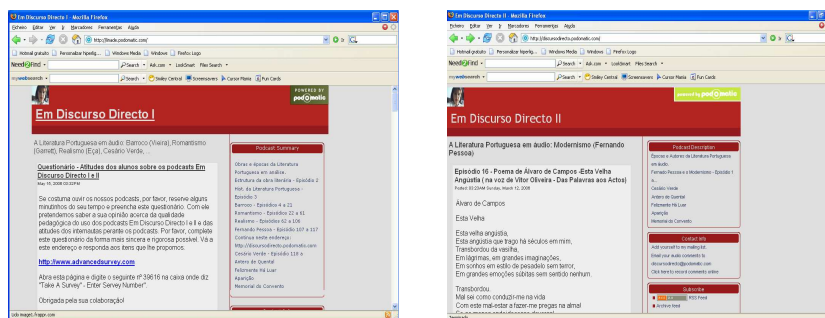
Em Discurso Directo I - Mozilla Firefox

Ficheiro Editar Ver Ir Marcadores Ferramentas Ajuda

http://finode.podomatic.com/

Hotmail gratuito Personalizar hiperlig... Windows Media Windows Firefox Logo

Need2Find Search Ask.com LookSmart Files Search

mywebsearch Search Smiley Central Screensavers Cursor Mania Fun Cards

POWERED BY podomatic

Em Discurso Directo I

A Literatura Portuguesa em áudio: Barroco (Vieira), Romantismo (Garrett), Realismo (Eça), Cesário Verde.

Questionário - Atitudes dos alunos sobre os podcasts Em Discurso Directo I e II

May 15, 2008 03:32PM

Se costuma ouvir os nossos podcasts, por favor, reserve alguns minutinhos do seu tempo e preencha este questionário. Com ele pretendemos saber a sua opinião acerca da qualidade pedagógica do uso dos podcasts Em Discurso Directo I e II e das atitudes dos intervenantes perante os podcasts. Por favor, complete este questionário da forma mais sincera e rigorosa possível. Vá a este endereço e responda aos itens que lhe propomos.

http://www.advancedsurvey.com

Abra esta página e digite o seguinte nº 39616 na caixa onde diz "Take A Survey" - Enter Survey Number".

Obrigada pela sua colaboração!

Podcast Summary

Obras e épocas da Literatura Portuguesa em análise.
Estrutura da obra literária - Episódio 2
Hist. da Literatura Portuguesa - Episódio 3
Barroco - Episódios 4 a 21
Romantismo - Episódios 22 a 61
Realismo - Episódios 62 a 106
Fernando Pessoa - Episódio 107 a 117
Continua neste endereço:
http://discursodirecto.podomatic.com
Cesário Verde - Episódio 118 a
Antero de Quental
Felizmente Há Luar
Aparição
Memorial do Convento

Em Discurso Directo II - Mozilla Firefox

Ficheiro Editar Ver Ir Marcadores Ferramentas Ajuda

http://discursodirecto.podomatic.com/

Hotmail gratuito Personalizar hiperlig... Windows Media Windows Firefox Logo

Need2Find Search Ask.com LookSmart Files Search

mywebsearch Search Smiley Central Screensavers Cursor Mania Fun Cards

powered by podomatic

Em Discurso Directo II

A Literatura Portuguesa em áudio: Modernismo (Fernando Pessoa)

Episode 16 - Poema de Álvaro de Campos -Esta Velha Angústia ( na voz de Vítor Oliveira - Das Palavras aos Actos)

Posted: 03:23AM Sunday, March 12, 2008

Álvaro de Campos

Esta Velha

Esta velha angústia,
Esta angústia que trago há séculos em mim,
Transbordou da vasilha,
Em lágrimas, em grandes imaginações,
Em sonhos em estilo de pesadelo sem terror,
Em grandes emoções súbitas sem sentido nenhum.

Transbordou.
Mal sei como conduzir-me na vida
Com este mal-estar a fazer-me pregas na alma!
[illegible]

Podcast Description

Épocas e Autores da Literatura Portuguesa em áudio
Fernando Pessoa e o Modernismo - Episódio 1 a...
Cesário Verde
Antero de Quental
Felizmente Há Luar
Aparição
Memorial do Convento

Contact Info

Add yourself to my mailing list
Email your audio comments to
discursodirecto@podomatic.com
Click here to record comments online

Subscribe

RSS Feed
Archive feed